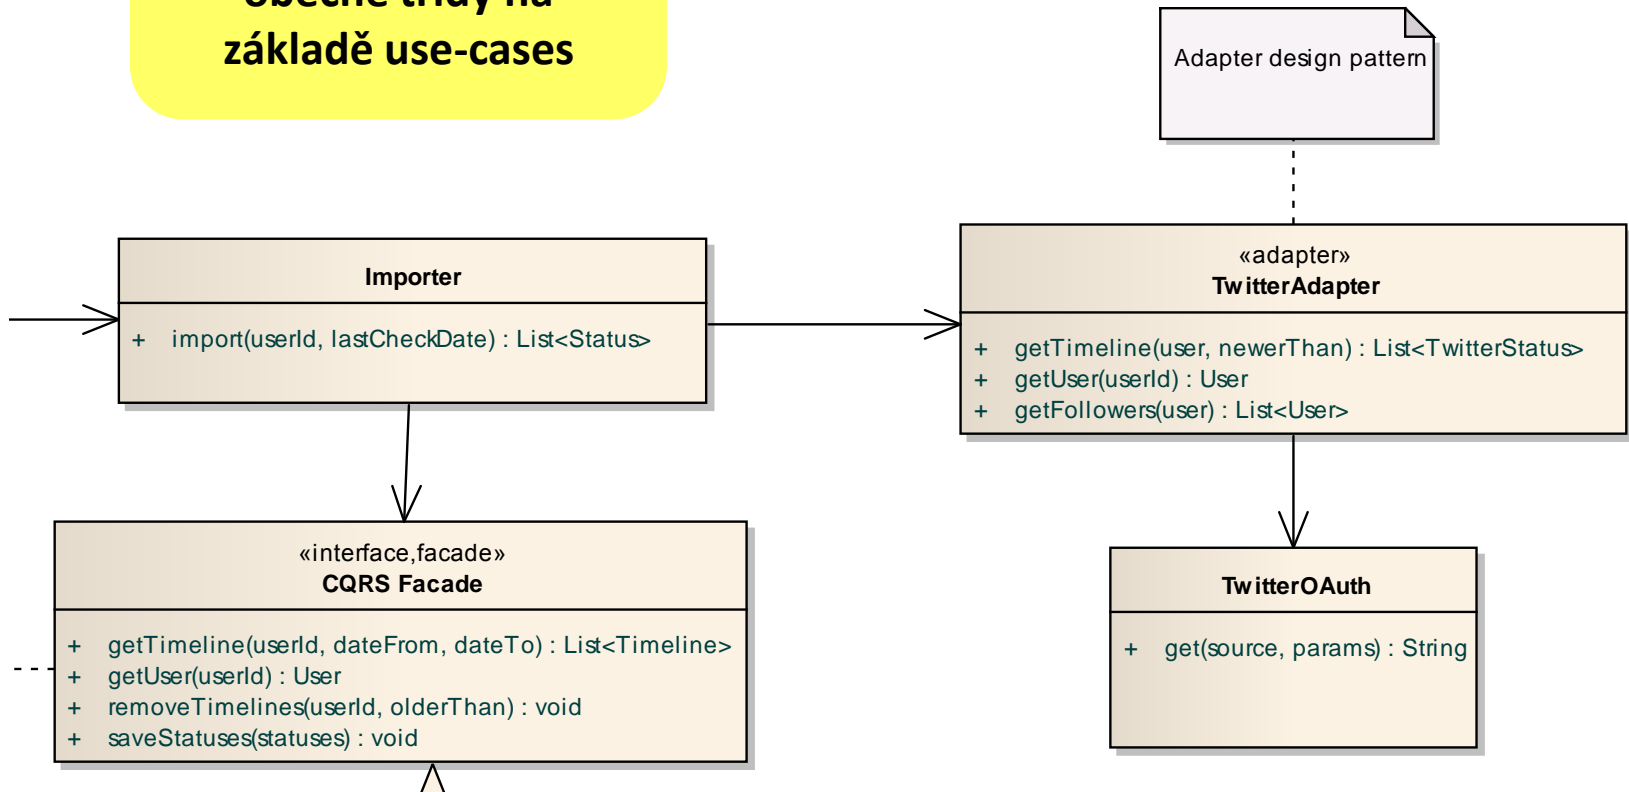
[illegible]
základě use-cases

Adapter design pattern

Importer

+ import(userId, lastCheckDate) : List<Status>

«adapter»
TwitterAdapter

+ getTimeline(user, newerThan) : List<TwitterStatus>
+ getUser(userId) : User
+ getFollowers(user) : List<User>

«interface,facade»
CQRS Facade

+ getTimeline(userId, dateFrom, dateTo) : List<Timeline>
+ getUser(userId) : User
+ removeTimelines(userId, olderThan) : void
+ saveStatuses(statuses) : void

TwitterOAuth

+ get(source, params) : String